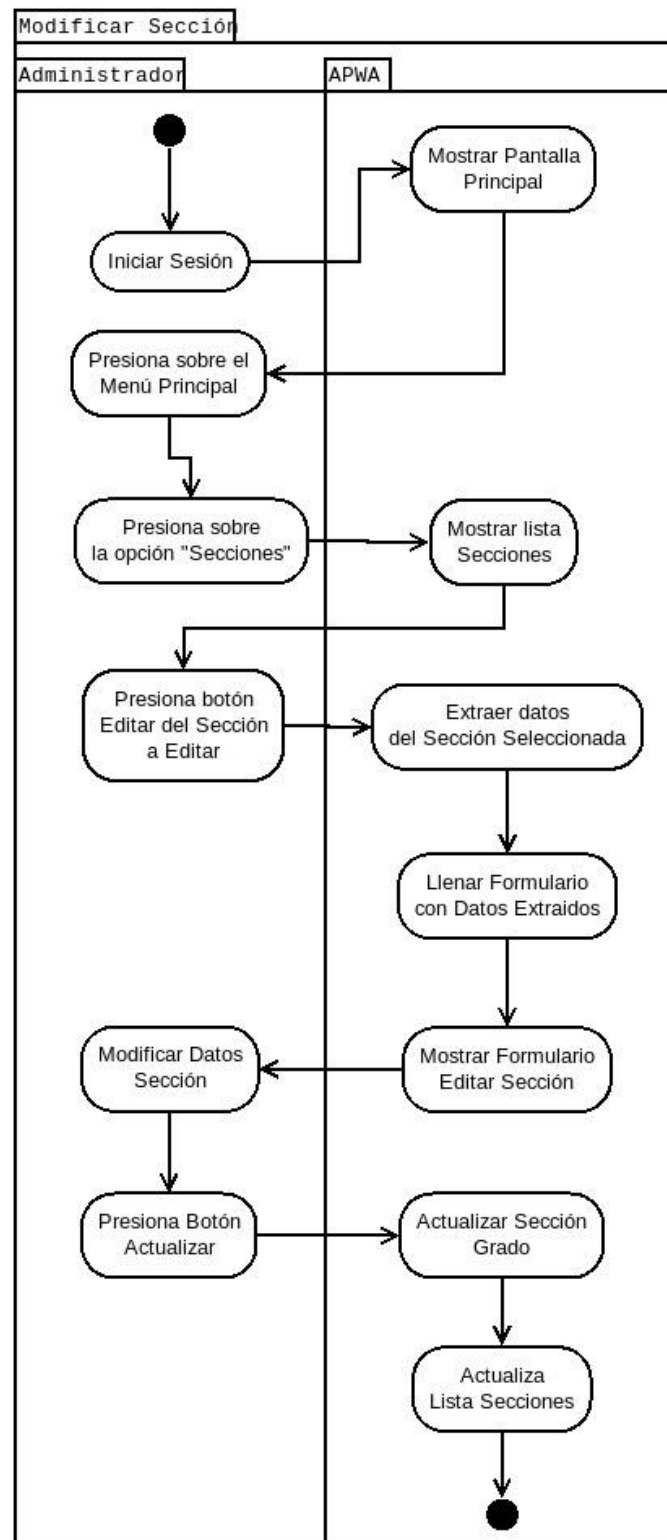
Modificar Sección

Administrador

APWA

Mostrar Pantalla Principal

Iniciar Sesión

Presiona sobre el Menú Principal

Presiona sobre la opción "Secciones"

Mostrar lista Secciones

Presiona botón Editar del Sección a Editar

Extraer datos del Sección Seleccionada

Llenar Formulario con Datos Extraidos

Modificar Datos Sección

Mostrar Formulario Editar Sección

Presiona Botón Actualizar

Actualizar Sección Grado

Actualiza Lista Secciones